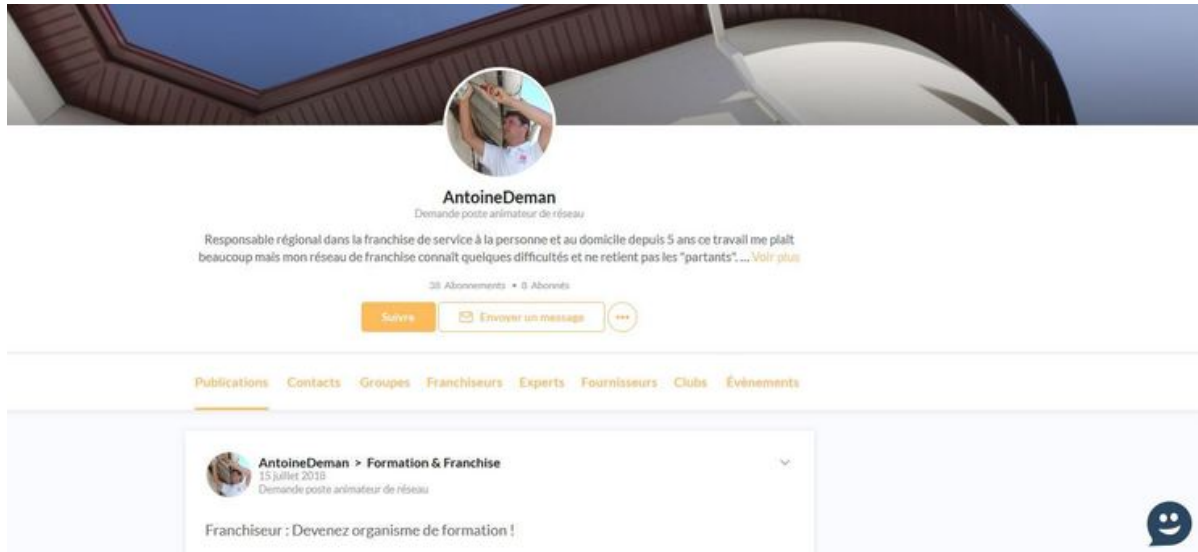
AntoineDeman
Demande poste animateur de réseau

Responsable régional dans la franchise de service à la personne et au domicile depuis 5 ans ce travail me plait beaucoup mais mon réseau de franchise connaît quelques difficultés et ne retient pas les "partants". ... Voir plus

38 Abonnements • 0 Abonnés

Suivre
Envoyer un message
•••

Publications Contacts Groupes Franchiseurs Experts Fournisseurs Clubs Évènements

AntoineDeman > Formation & Franchise
15 juillet 2018
Demande poste animateur de réseau

Franchiseur : Devenez organisme de formation !